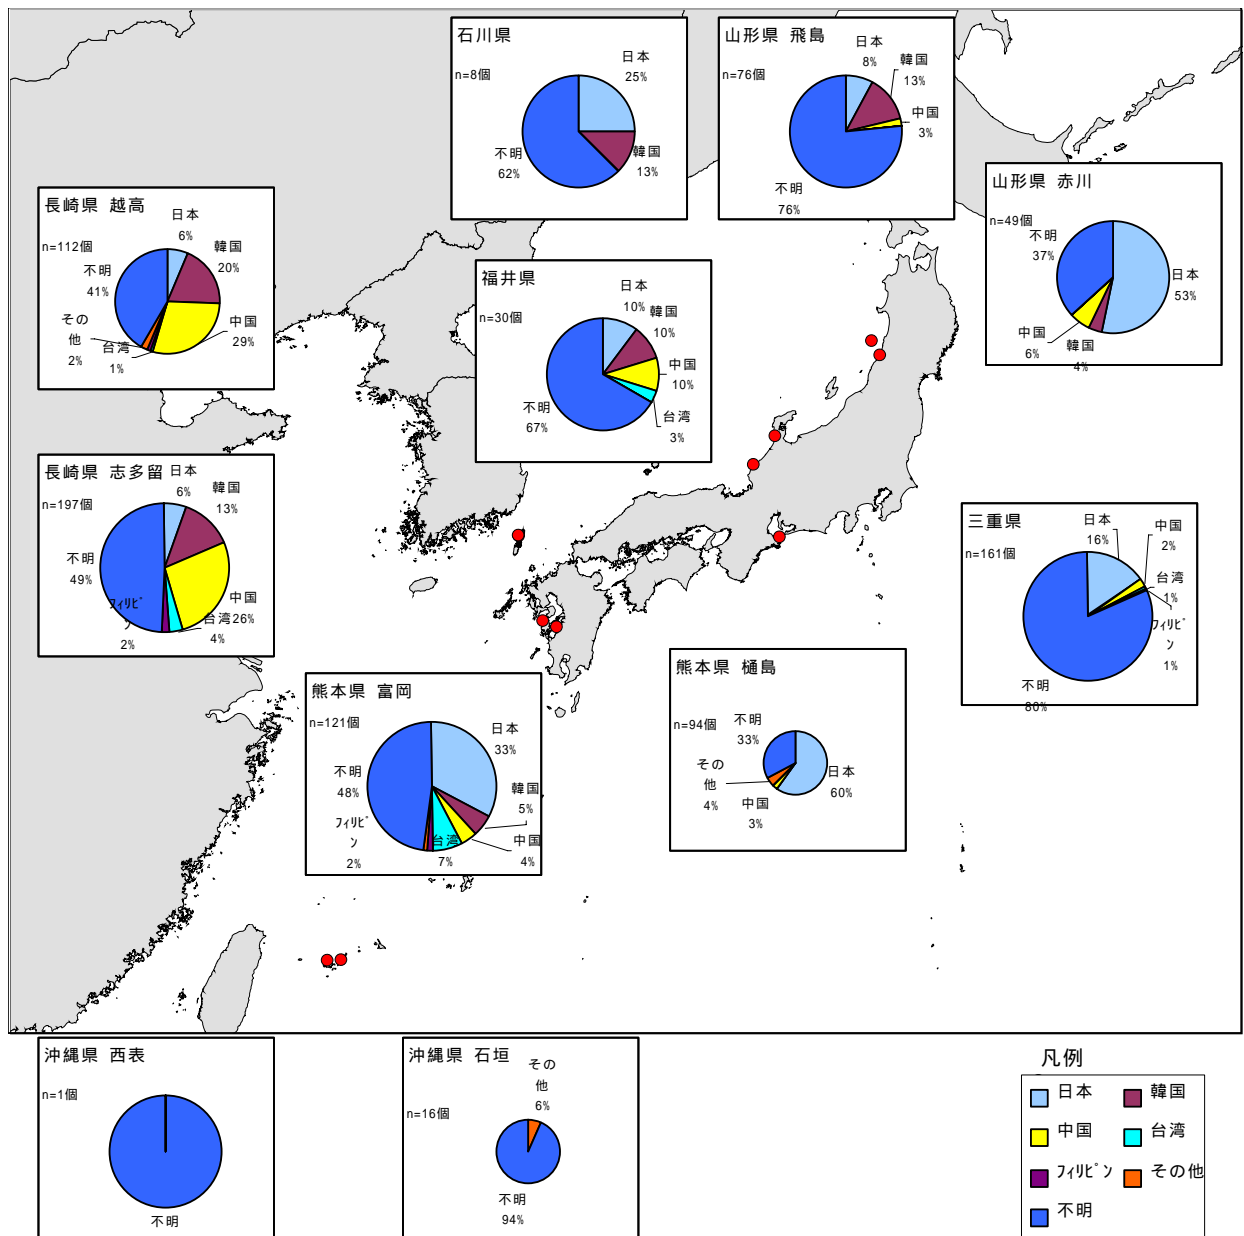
石川県
n=8個
日本 25%
韓国 13%
不明 62%

山形県 飛島
n=76個
日本 8%
韓国 13%
中国 3%
不明 76%

山形県 赤川
n=49個
不明 37%
日本 53%
中国 6%
韓国 4%

長崎県 越高
n=112個
日本 6%
韓国 20%
不明 41%
中国 29%
その他 2%
台湾 1%

福井県
n=30個
日本 10%
韓国 10%
中国 10%
台湾 3%
不明 67%

長崎県 志多留
n=197個
日本 6%
韓国 13%
不明 49%
中国 26%
台湾 4%
ﾌｨﾘﾋﾟﾝ 2%

三重県
n=161個
日本 16%
中国 2%
台湾 1%
ﾌｨﾘﾋﾟﾝ 1%
不明 80%

熊本県 樋島
n=94個
不明 33%
その他 4%
中国 3%
日本 60%

熊本県 富岡
n=121個
日本 33%
韓国 5%
不明 48%
ﾌｨﾘﾋﾟﾝ 2%
台湾 7%
中国 4%

沖縄県 西表
n=1個
不明

沖縄県 石垣
n=16個
その他 6%
不明 94%

凡例
日本
韓国
中国
台湾
ﾌｨﾘﾋﾟﾝ
その他
不明